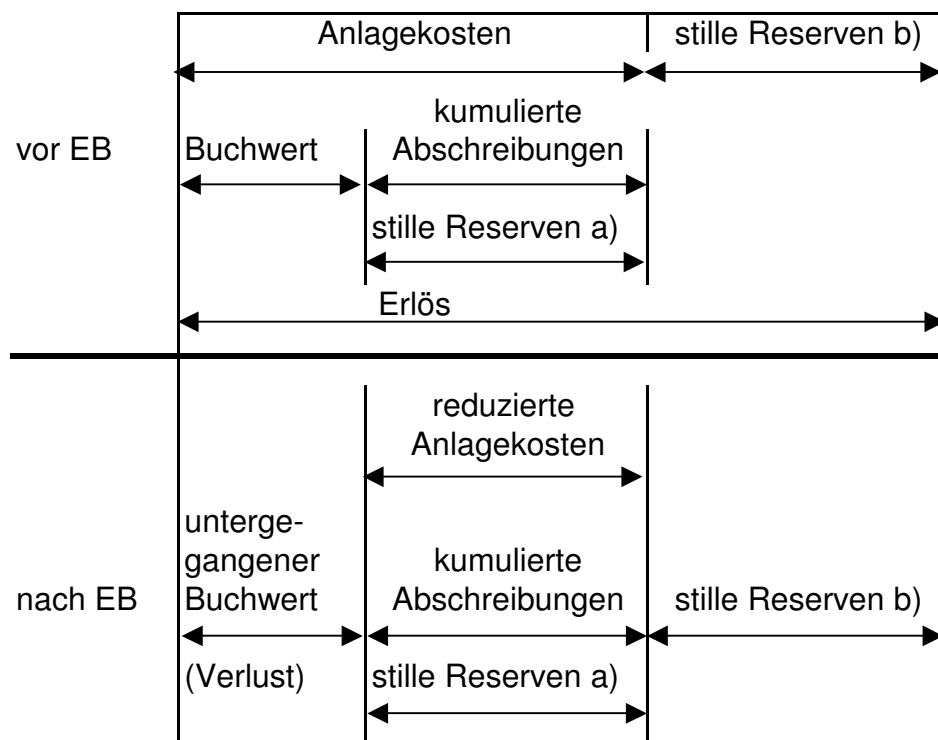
Anlagekosten

stille Reserven b)

vor EB

Buchwert

kumulierte Abschreibungen

stille Reserven a)

Erlös

reduzierte Anlagekosten

nach EB

untergegangener Buchwert

(Verlust)

kumulierte Abschreibungen

stille Reserven a)

stille Reserven b)